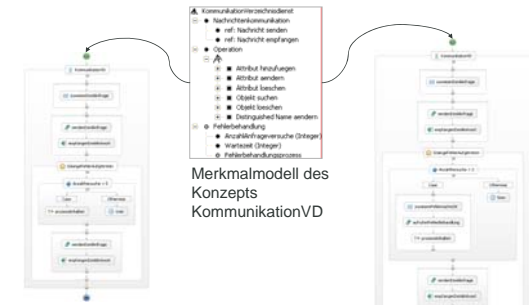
KommunikationVerzeichnisdienst
Nachrichtenkommunikation
ref: Nachricht senden
ref: Nachricht empfangen
Operation
Attribut hinzufuegen
Attribut aendern
Attribut loeschen
Objekt suchen
Objekt loeschen
Distinguished Name aendern
Fehlerbehandlung
Anzahl Anfrageversuche (Integer)
Wartezeit (Integer)
Fehlerbehandlungsprozess

Merkmalmodell des Konzepts KommunikationVD